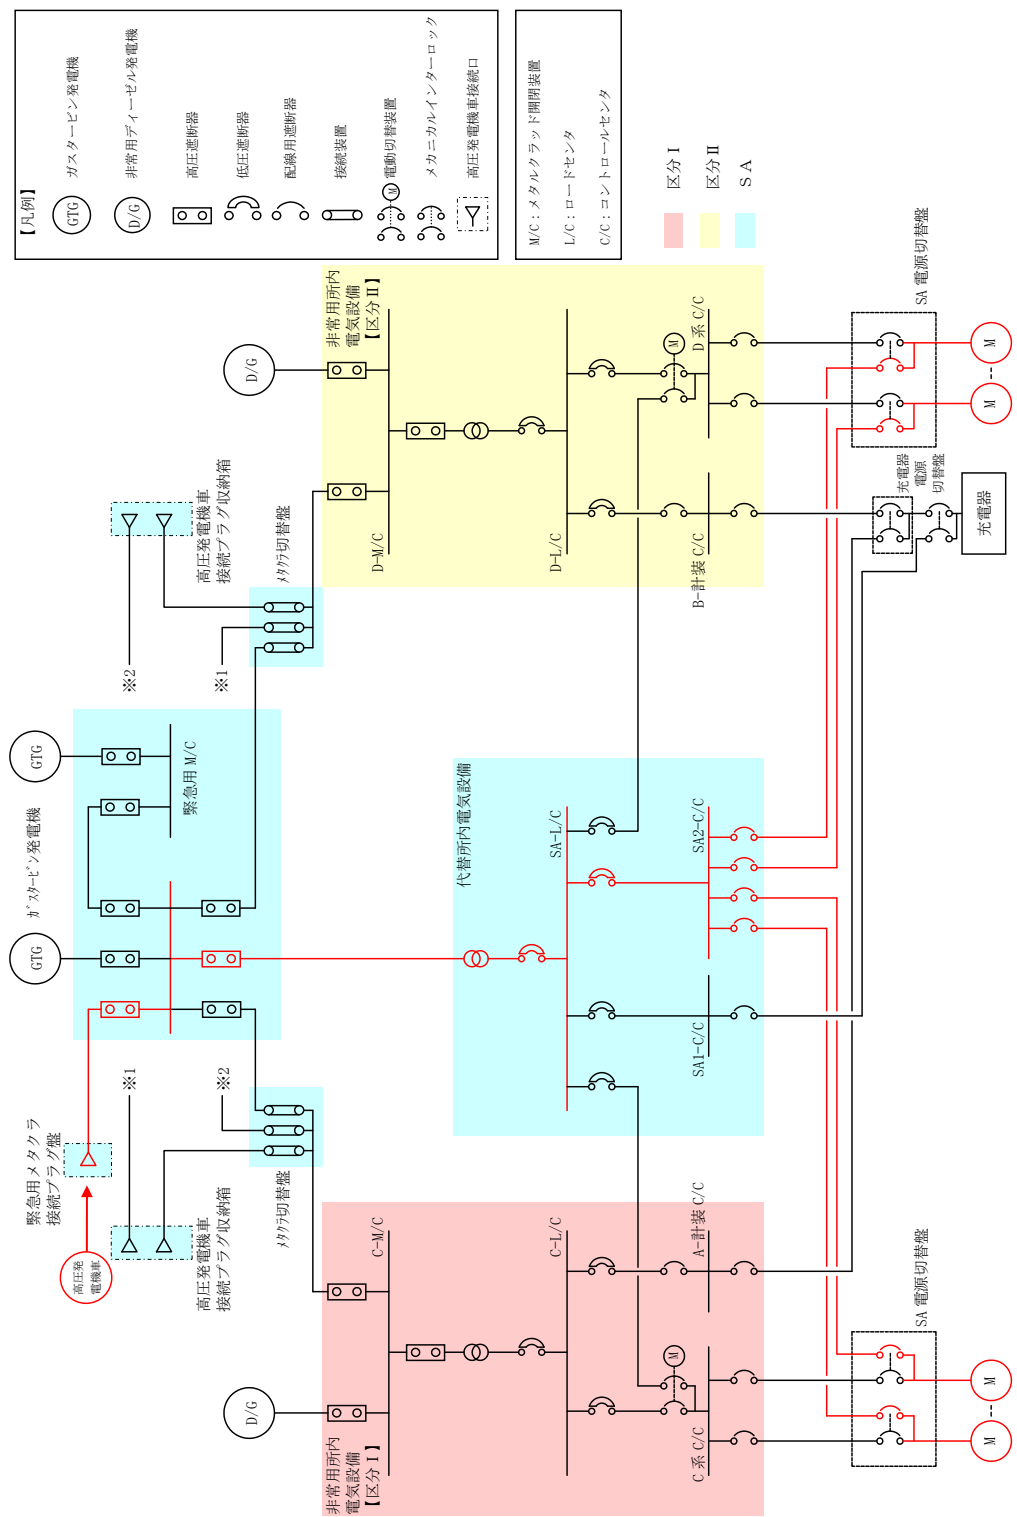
【凡例】
GTG ガスタービン発電機
D/G 非常用ディーゼル発電機
高圧遮断器
低圧遮断器
配線用遮断器
接続装置
M 電動切替装置
メカニカルインターロック
高圧発電機車接続口

M/C：メタルクラッド開閉装置
L/C：ロードセンタ
C/C：コントロールセンタ

区分 I
区分 II
S A

D/G
非常用所内電気設備【区分 II】
D-M/C
D-L/C
M
D 系 C/C
B-計装 C/C
SA 電源切替盤
M
M
充電器電源切替盤
充電器

高圧発電機車接続プラグ収納箱
メタクラ切替盤
※2
※1

GTG
緊急用 M/C
GTG
ガスタービン発電機

代替所内電気設備
SA-L/C
SA2-C/C
SA1-C/C

※1
※2
緊急用メタクラ接続プラグ盤
高圧発電機車
高圧発電機車接続プラグ収納箱
メタクラ切替盤

C-M/C
C-L/C
A-計装 C/C
M
D/G
非常用所内電気設備【区分 I】
C 系 C/C
SA 電源切替盤
M
M